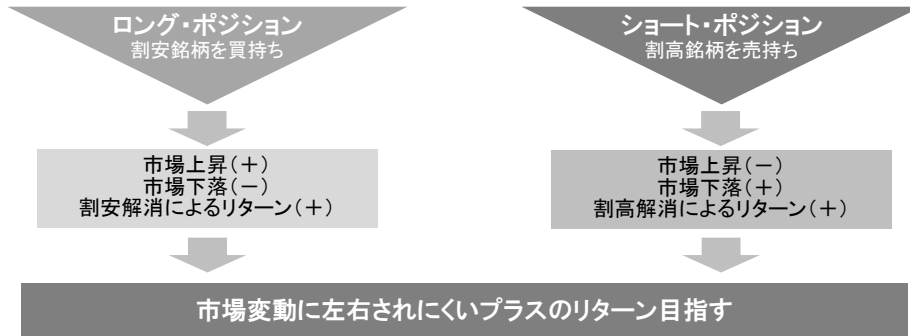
ロング・ポジション
割安銘柄を買持ち

ショート・ポジション
割高銘柄を売持ち

市場上昇（＋）
市場下落（－）
割安解消によるリターン（＋）

市場上昇（－）
市場下落（＋）
割高解消によるリターン（＋）

市場変動に左右されにくいプラスのリターン目指す